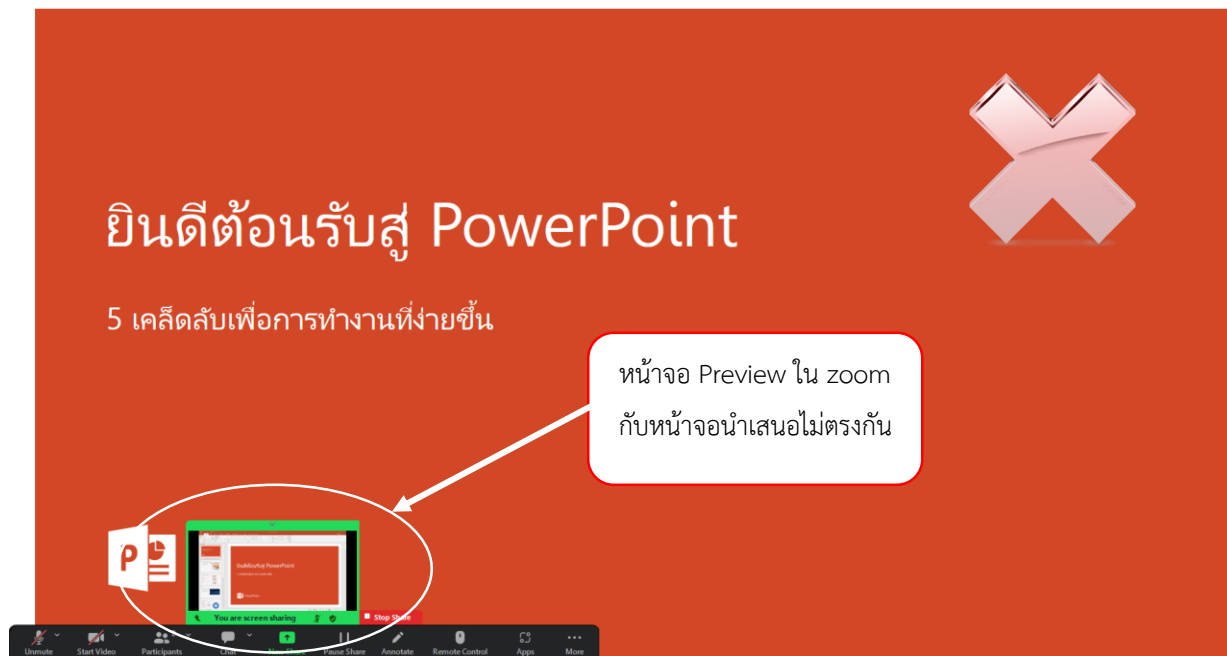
ยินดีต้อนรับสู่ PowerPoint

5 เคล็ดลับเพื่อการทำงานที่ง่ายขึ้น

หน้าจอ Preview ใน zoom กับหน้าจอนำเสนอไม่ตรงกัน

ยินดีต้อนรับสู่ PowerPoint

You are screen sharing

Stop Share

Unmute

Start Video

Participants

Chat

New Share

Pause Share

Annotate

Remote Control

Apps

More